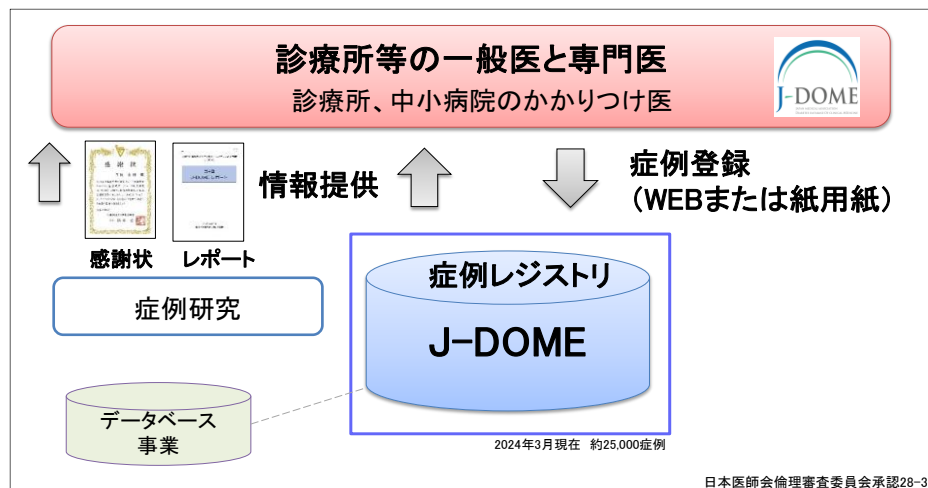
診療所等の一般医と専門医
診療所、中小病院のかかりつけ医

J-DOME

感謝状

レポート

情報提供

症例登録
（WEBまたは紙用紙）

感謝状

レポート

症例研究

症例レジストリ

J-DOME

データベース
事業

2024年3月現在　約25,000症例

日本医師会倫理審査委員会承認28-3